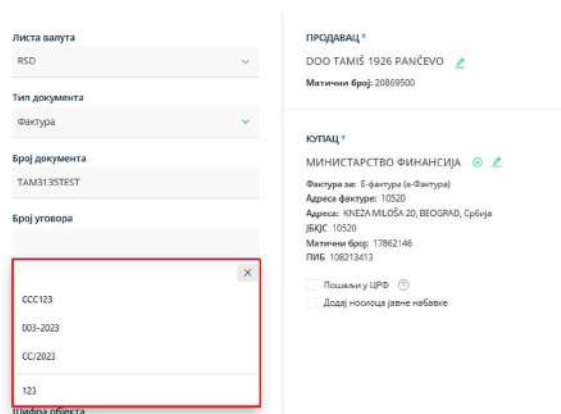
Листа валута

RSD

Тип документа

Фактура

Број документа

TAM3135TEST

Број уговора

×

CCC123

003-2023

CC/2023

123

Шифра објекта

ПРОДАВАЦ *

DOO TAMIŠ 1926 PANČEVO

Матични број: 20869500

КУПАЦ *

МИНИСТАРСТВО ФИНАНСИЈА

Фактура за: Е-фактура (е-Фактура)

Адреса фактуре: 10520

Адреса: KNEZA MILOŠA 20, BEOGRAD, Србија

ЈБКЈС 10520

Матични број: 17862146

ПИБ 108213413

Пошаљи у ЦРФ

Додај носиоца јавне набавке